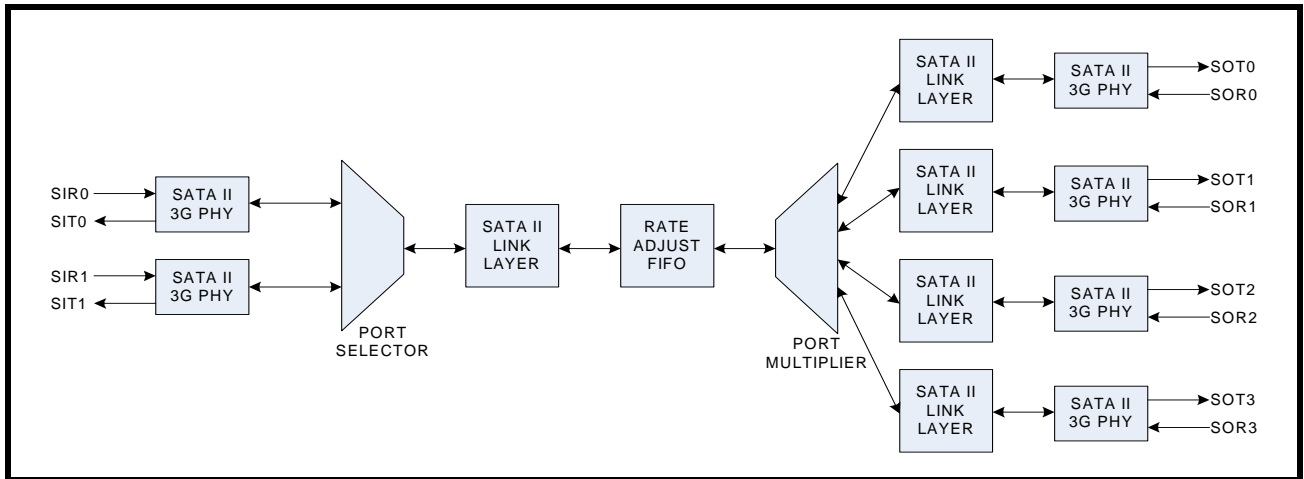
SIR0
SIT0
SATA II 3G PHY

SIR1
SIT1
SATA II 3G PHY

PORT SELECTOR

SATA II LINK LAYER

RATE ADJUST FIFO

PORT MULTIPLIER

SATA II LINK LAYER
SATA II 3G PHY
SOT0
SOR0

SATA II LINK LAYER
SATA II 3G PHY
SOT1
SOR1

SATA II LINK LAYER
SATA II 3G PHY
SOT2
SOR2

SATA II LINK LAYER
SATA II 3G PHY
SOT3
SOR3